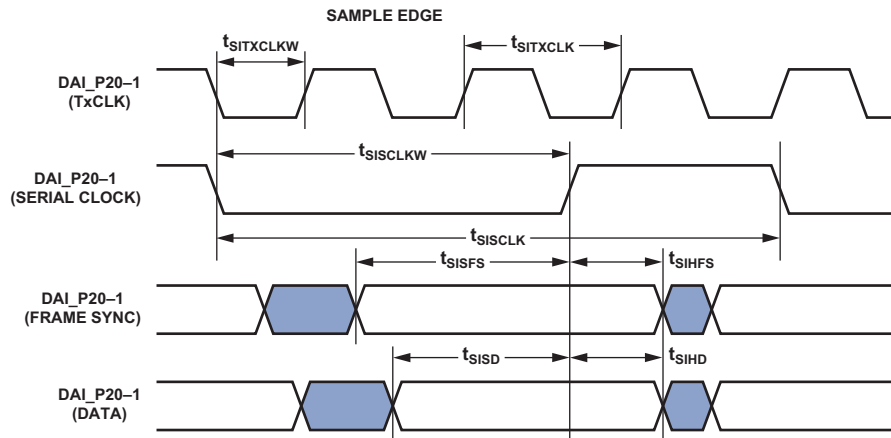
SAMPLE EDGE

$t_{SITXCLKW}$

$t_{SITXCLK}$

DAI_P20–1 (TxCLK)

$t_{SISCLKW}$

DAI_P20–1 (SERIAL CLOCK)

$t_{SISCLK}$

$t_{SISFS}$

$t_{SIHFS}$

DAI_P20–1 (FRAME SYNC)

$t_{SISD}$

$t_{SIHD}$

DAI_P20–1 (DATA)